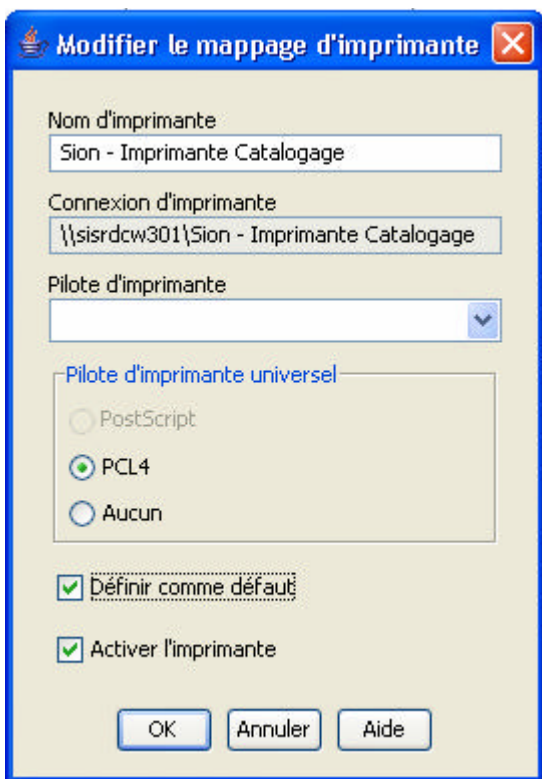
Modifier le mappage d'imprimante

Nom d'imprimante
Sion - Imprimante Catalogage

Connexion d'imprimante
\\sisrdcw301\Sion - Imprimante Catalogage

Pilote d'imprimante

Pilote d'imprimante universel
PostScript
PCL4
Aucun

Définir comme défaut

Activer l'imprimante

OK
Annuler
Aide